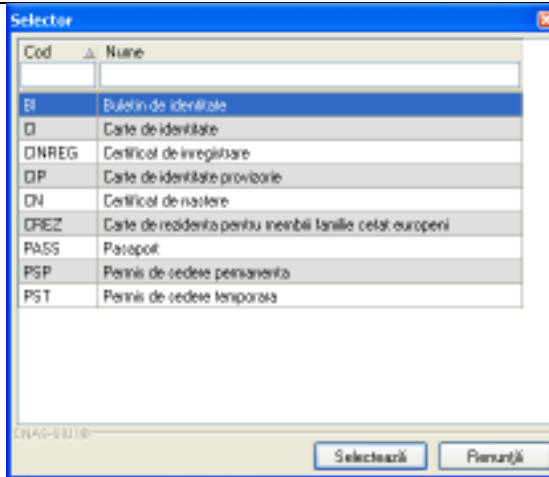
Selector

| Cod | Nume |
|---|---|
| BI | Buletin de identitate |
| CI | Carte de identitate |
| CINREG | Certificat de inregistrare |
| CIP | Carte de identitate provizorie |
| CN | Certificat de nastere |
| CREZ | Carte de rezidenta pentru membrii familie cetat europeni |
| PASS | Pasaport |
| PSP | Permis de sedere permanenta |
| PST | Permis de sedere temporara |

CNAS-SIUI®

Selectează Renunţă